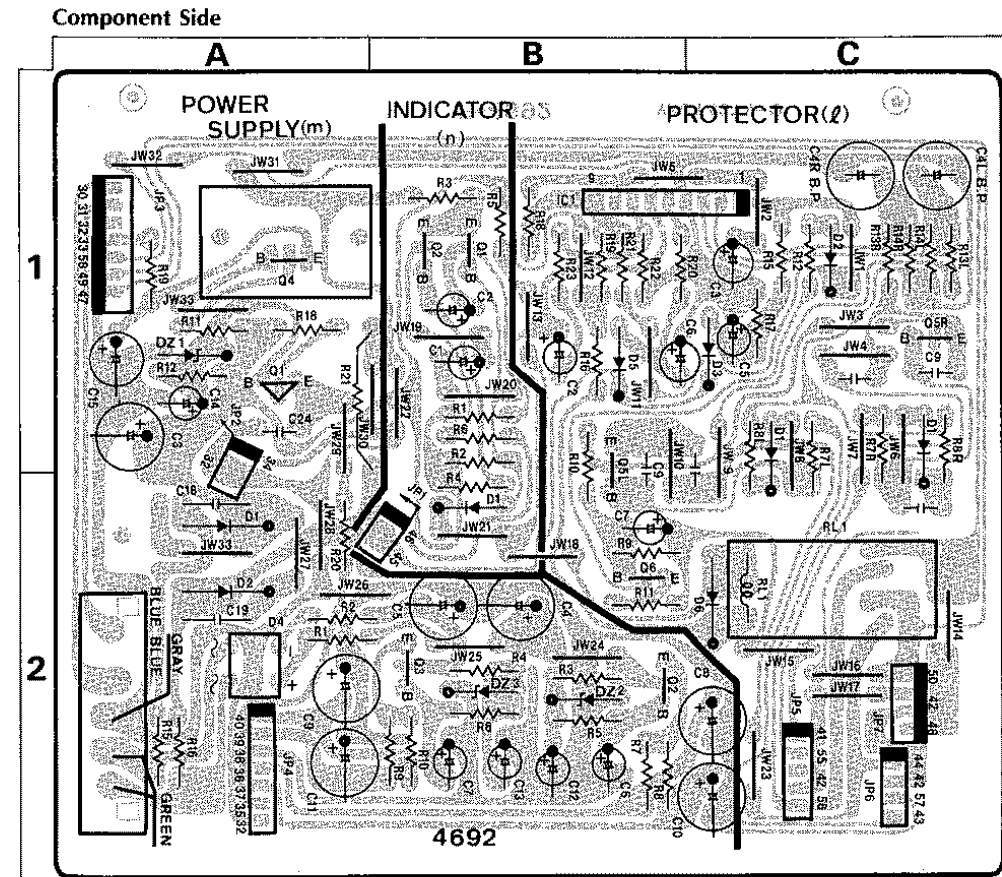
Component Side

A B C

1

2

POWER SUPPLY(m)

INDICATOR(n)

PROTECTOR($\ell$)

JW32 JW31 JW5 JW2

JP3

30 31 32 33 56 49 47

R19

Q4

B E

R3 R5 R8 IC1

Q2 Q1

R23 R19 R21 R22 R20 R15 R12 D2 JW1 R13R R14R R14L R13L

C4R B.P C4L B.P

JW33 R11 R18 JW19 C2 JW13 C3 C6 R7 JW3 Q5R

DZ1 C1 C2 R16 D5 JW11 D3 C5 JW4 C9

R12 Q1 B E R21 JW20

C15 C14 JP2 JW30 JW22 R1 R6

C3 C24 JW29 R2 R4 D1 R10 Q5L JW10 C9 JW9 R8L D1 R7L JW7 JW6 R7R D1 R8R

C16 JP1 JW21

D1 JW28 C7

JW33 JW27 R20 JW18 R9 Q6 RL1

D2 JW26 R11 D6

C19 R2 C3 C4 JW14

BLUE BLUE GRAY D4 R1 JW25 R4 JW24 JW15 JW16

Q3 R3 DZ2 Q2 C8 JW17

DZ3 R6 R5 R7 JP5 JP7

C9 R16 R15 40 39 38 36 37 35 32 R9 R10 C7 C13 C12 C6 R8 JW23 41 55 42 58 50 45 46 48

C11 JP4 C10 JP6 44 42 57 43

GREEN

4692